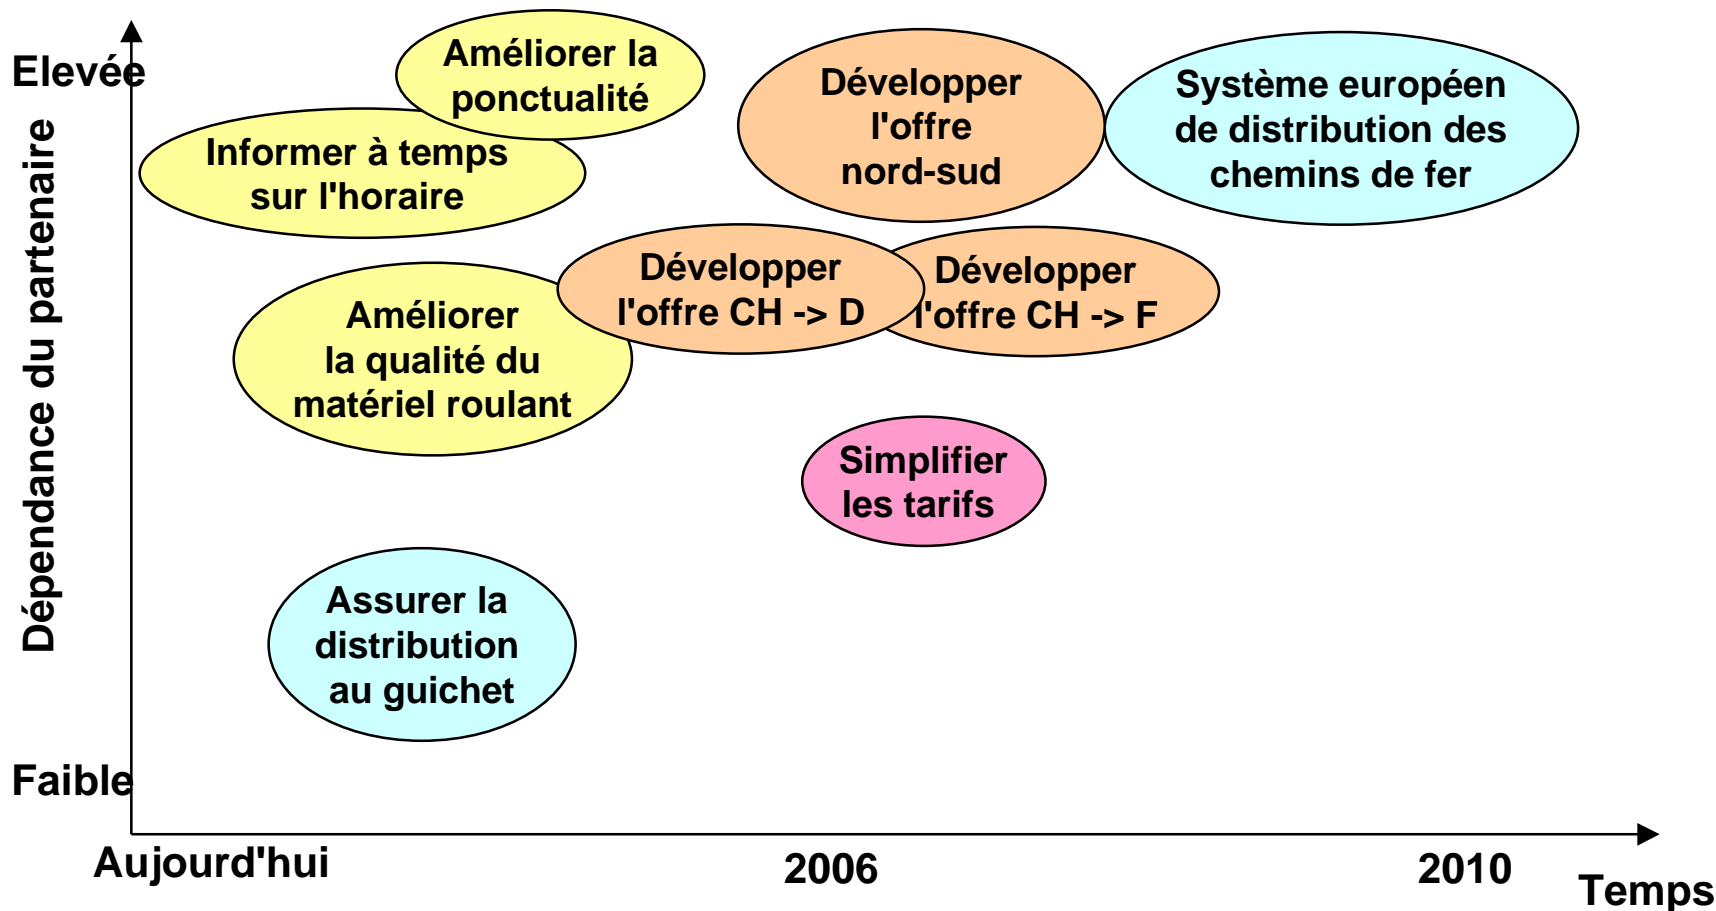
Elevée

Dépendance du partenaire

Faible

Améliorer la ponctualité

Informer à temps sur l'horaire

Développer l'offre nord-sud

Système européen de distribution des chemins de fer

Améliorer la qualité du matériel roulant

Développer l'offre CH -> D

Développer l'offre CH -> F

Simplifier les tarifs

Assurer la distribution au guichet

Aujourd'hui

2006

2010

Temps